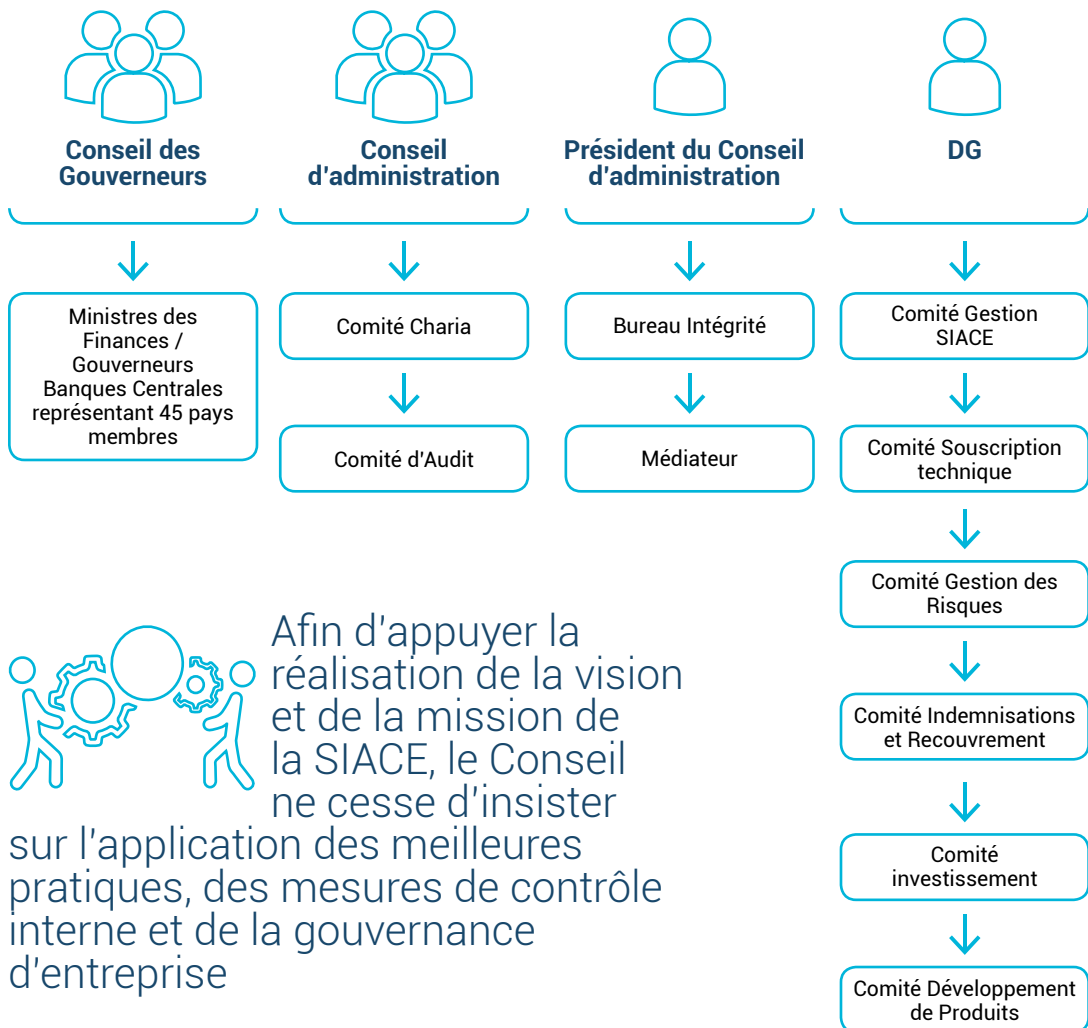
Conseil des Gouverneurs

Conseil d'administration

Président du Conseil d'administration

DG

Ministres des Finances / Gouverneurs Banques Centrales représentant 45 pays membres

Comité Charia

Comité d'Audit

Bureau Intégrité

Médiateur

Comité Gestion SIACE

Comité Souscription technique

Comité Gestion des Risques

Comité Indemnisations et Recouvrement

Comité investissement

Comité Développement de Produits

Afin d'appuyer la réalisation de la vision et de la mission de la SIACE, le Conseil ne cesse d'insister sur l'application des meilleures pratiques, des mesures de contrôle interne et de la gouvernance d'entreprise